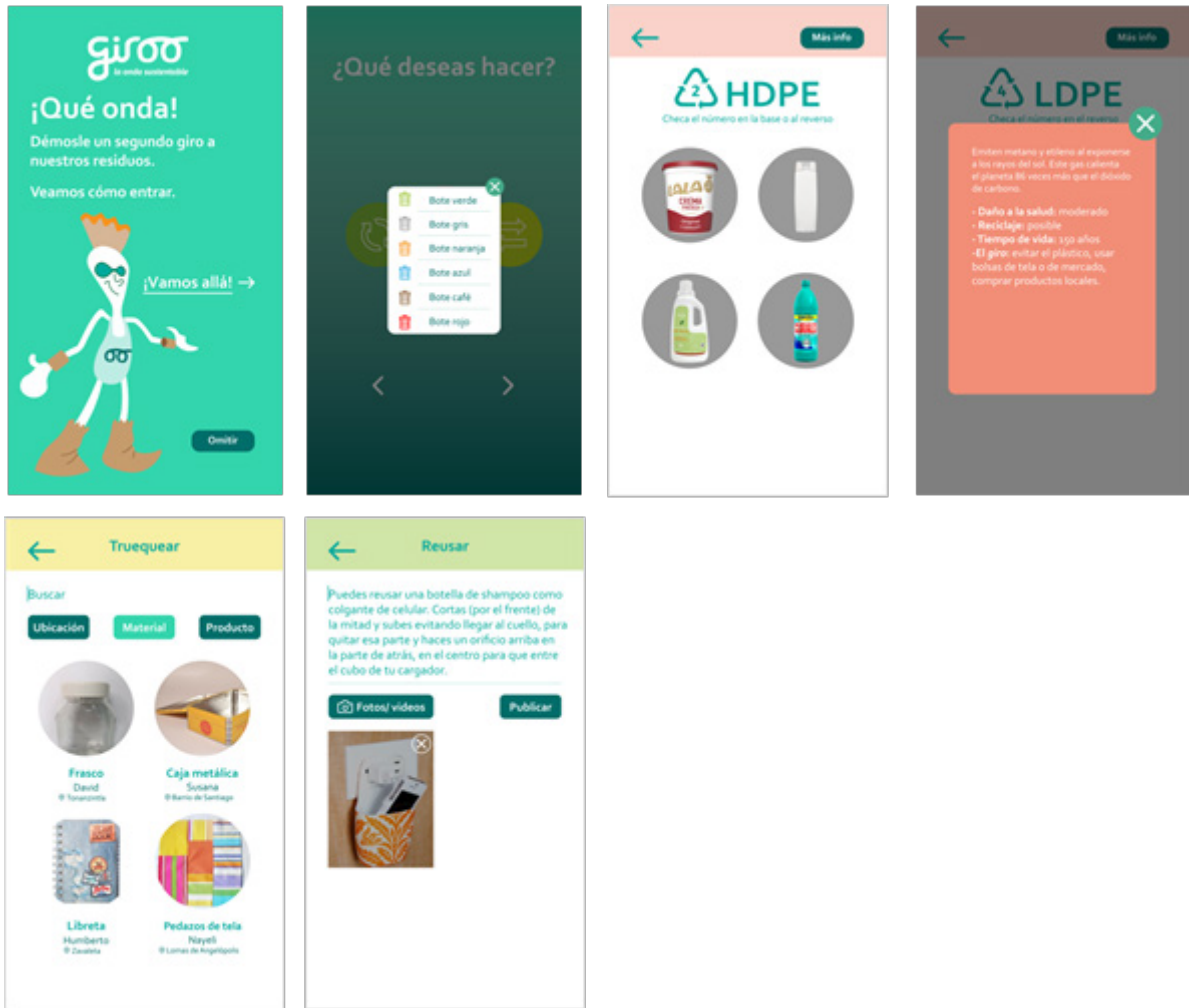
giroo
la onda sustentable

¡Qué onda!

Démosle un segundo giro a nuestros residuos.

Veamos cómo entrar.

¡Vamos allá! →

Omitir

¿Qué deseas hacer?

Bote verde
Bote gris
Bote naranja
Bote azul
Bote café
Bote rojo

Más info

2 HDPE
Checa el número en la base o al reverso

LALA
CREMA

Más info

4 LDPE
Checa el número en el reverso

Emiten metano y etileno al exponerse a los rayos del sol. Este gas calienta el planeta 86 veces más que el dióxido de carbono.

- Daño a la salud: moderado
- Reciclaje: posible
- Tiempo de vida: 150 años
-El giro: evitar el plástico, usar bolsas de tela o de mercado, comprar productos locales.

Truequear

Buscar

Ubicación
Material
Producto

Frasco
David
Tonanzintla

Caja metálica
Susana
Barrio de Santiago

Libreta
Humberto
Zavaleta

Pedazos de tela
Nayeli
Lomas de Angelópolis

Reusar

Puedes reusar una botella de shampoo como colgante de celular. Cortas (por el frente) de la mitad y subes evitando llegar al cuello, para quitar esa parte y haces un orificio arriba en la parte de atrás, en el centro para que entre el cubo de tu cargador.

Fotos/ videos
Publicar